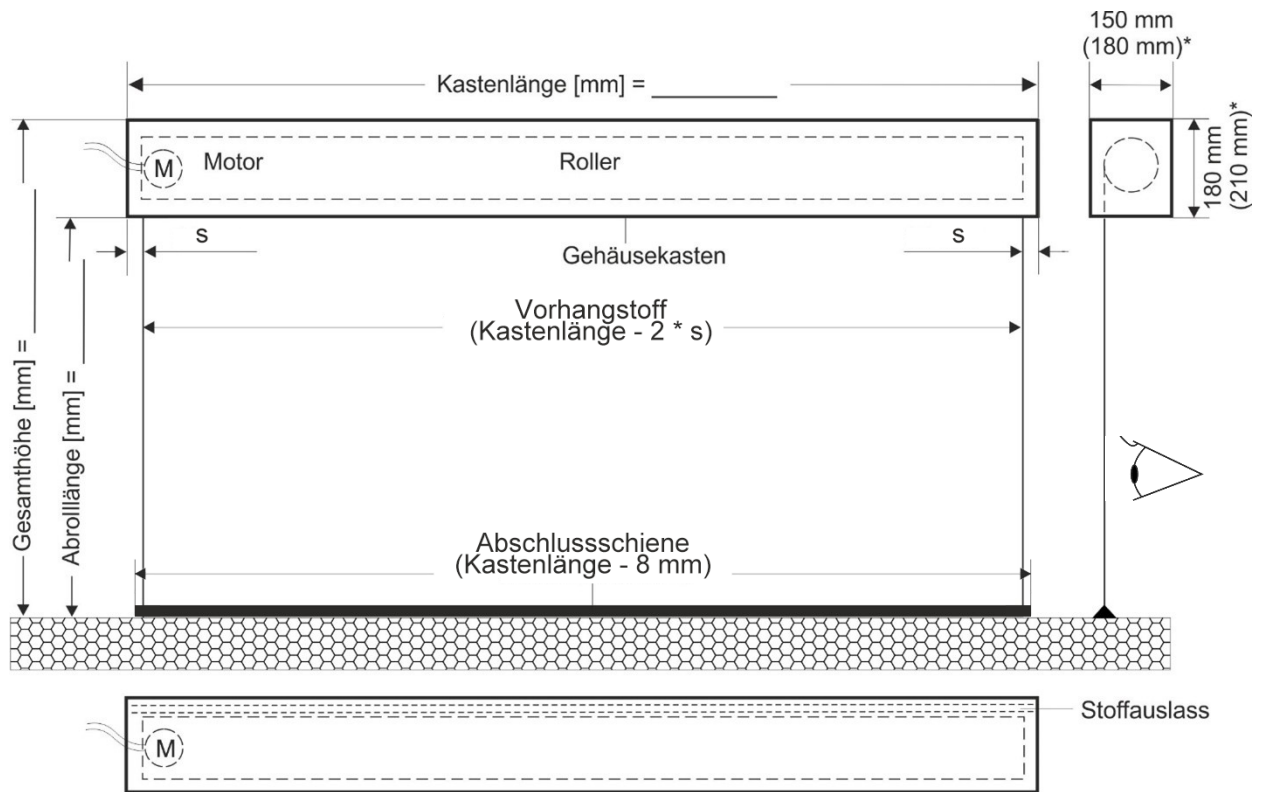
150 mm
(180 mm)*

Kastenlänge [mm] = __________

180 mm
(210 mm)*

M Motor

Roller

s

Gehäusekasten

s

Gesamthöhe [mm] = ______

Abrolllänge [mm] = ______

Vorhangstoff
(Kastenlänge - 2 * s)

Abschlussschiene
(Kastenlänge - 8 mm)

Stoffauslass

M